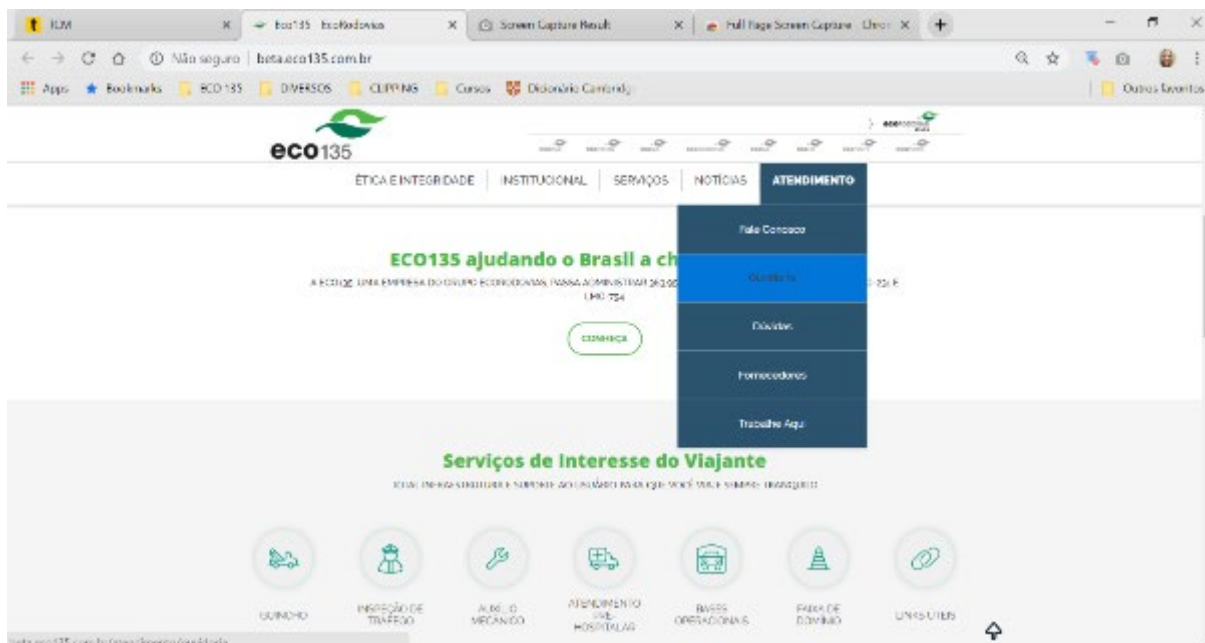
RJM × Eco135 EcoRodovias × Screen Capture Result × Full Page Screen Capture Chro × +

Não seguro | beta.eco135.com.br

Apps Bookmarks ECO 135 DIVERSOS CLIPPING Cursos Dicionário Cambridg Outros favoritos

eco135

ÉTICA E INTEGRIDADE | INSTITUCIONAL | SERVIÇOS | NOTÍCIAS | ATENDIMENTO

Fale Conosco
Ouvidoria
Dúvidas
Fornecedores
Trabalhe Aqui

ECO135 ajudando o Brasil a ch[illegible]

A ECO135 UMA EMPRESA DO GRUPO ECORODOVIAS, PASSA ADMINISTRAR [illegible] 135 E LMG 754

CONHEÇA

Serviços de Interesse do Viajante

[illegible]

GUINCHO
INSPEÇÃO DE TRÁFEGO
AUXÍLIO MECÂNICO
ATENDIMENTO PRÉ-HOSPITALAR
BASES OPERACIONAIS
FAIXA DE DOMÍNIO
LINKS ÚTEIS

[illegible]